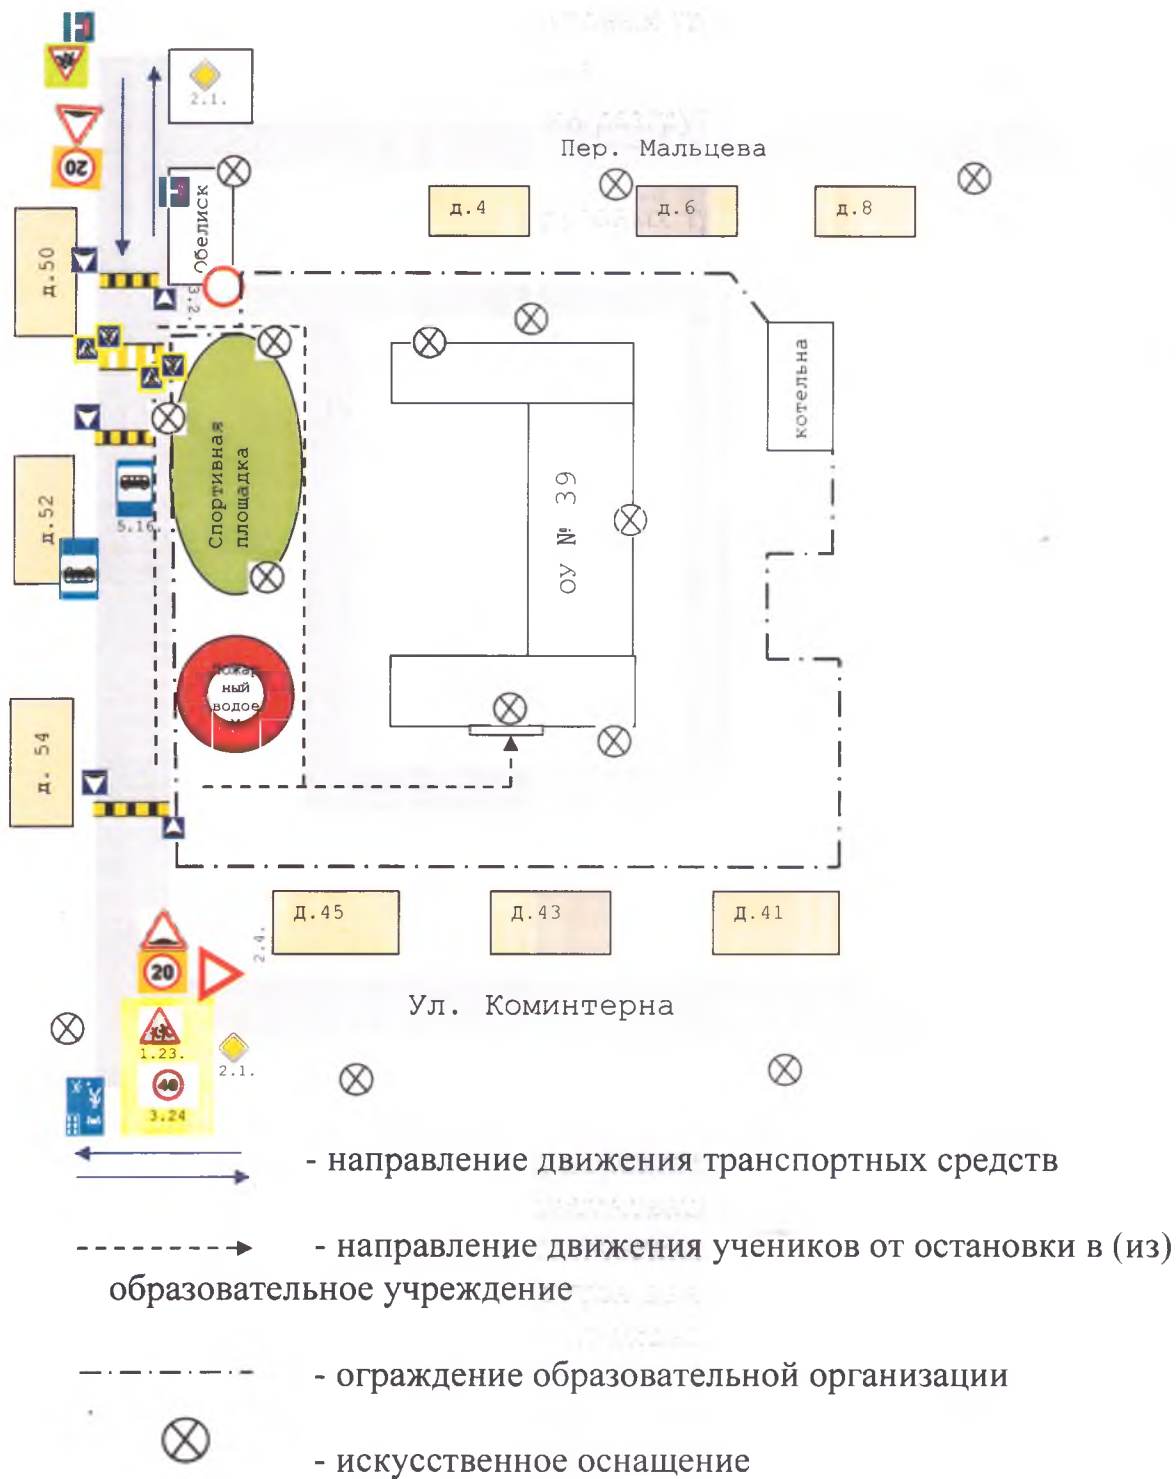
2.1.

Пер. Мальцева

Обелиск

3.2.

д.4

д.6

д.8

д.50

котельна

Спортивная площадка

д.52

5.16

ОУ № 39

Пожарный водоем

д. 54

д.45

д.43

д.41

2.4.

20

Ул. Коминтерна

1.23.

2.1.

40

3.24

- направление движения транспортных средств

- направление движения учеников от остановки в (из) образовательное учреждение

- ограждение образовательной организации

- искусственное оснащение